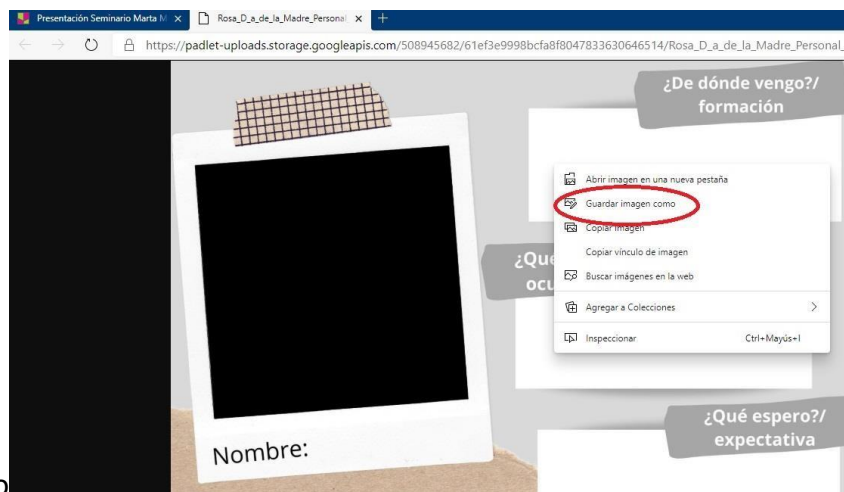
Presentación Seminario Marta M ×
Rosa_D_a_de_la_Madre_Personal ×
+
https://padlet-uploads.storage.googleapis.com/508945682/61ef3e9998bcfa8f8047833630646514/Rosa_D_a_de_la_Madre_Personal_

¿De dónde vengo?/ formación

Abrir imagen en una nueva pestaña
Guardar imagen como
Copiar imagen
Copiar vínculo de imagen
Buscar imágenes en la web
Agregar a Colecciones
Inspeccionar Ctrl+Mayús+I

¿Qu
ocu

¿Qué espero?/ expectativa

Nombre: